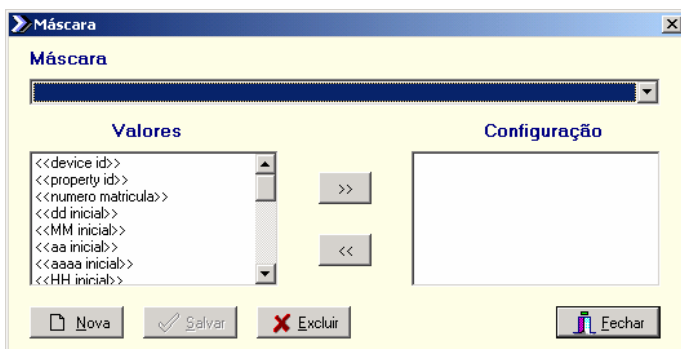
Máscara

Máscara

Valores

<<device id>>
<<property id>>
<<numero matricula>>
<<dd inicial>>
<<MM inicial>>
<<aa inicial>>
<<aaaa inicial>>
<<HH inicial>>

>>

<<

Configuração

Nova

Salvar

Excluir

Fechar